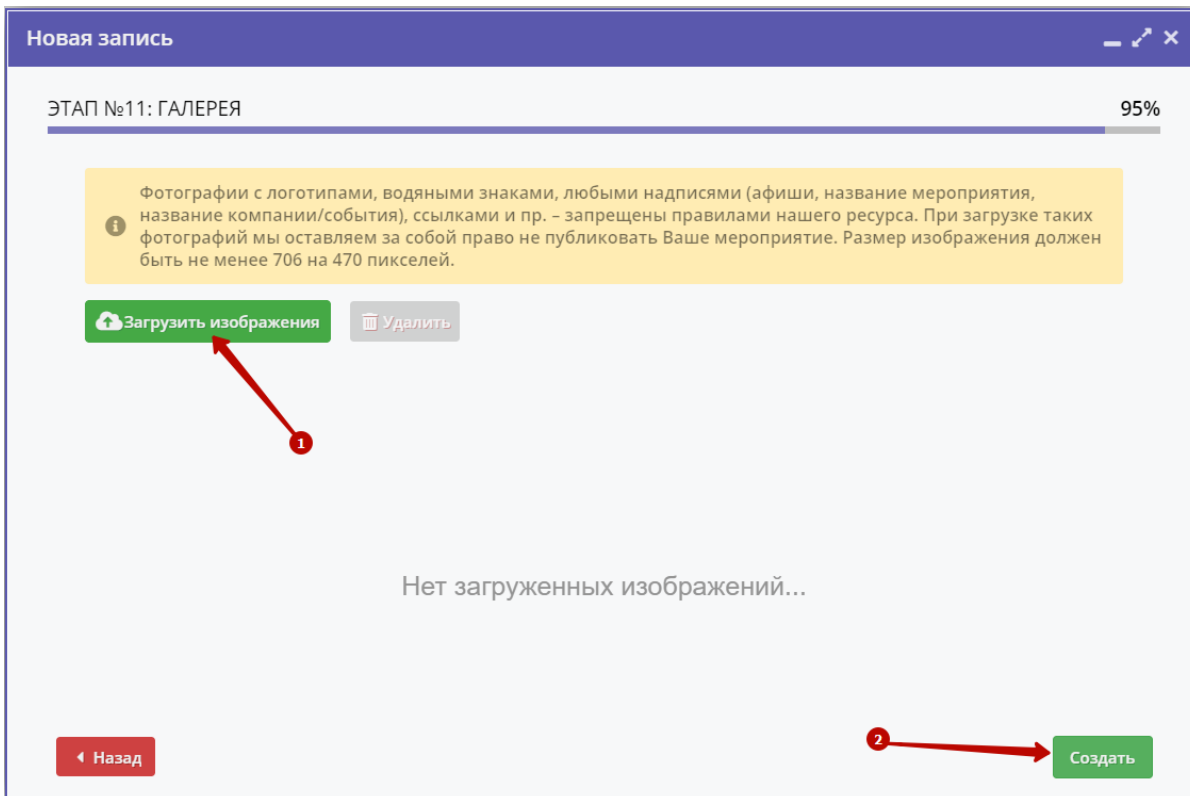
Новая запись

ЭТАП №11: ГАЛЕРЕЯ

95%

Фотографии с логотипами, водяными знаками, любыми надписями (афиши, название мероприятия, название компании/события), ссылками и пр. – запрещены правилами нашего ресурса. При загрузке таких фотографий мы оставляем за собой право не публиковать Ваше мероприятие. Размер изображения должен быть не менее 706 на 470 пикселей.

Загрузить изображения

Удалить

1

Нет загруженных изображений...

2

Назад

Создать